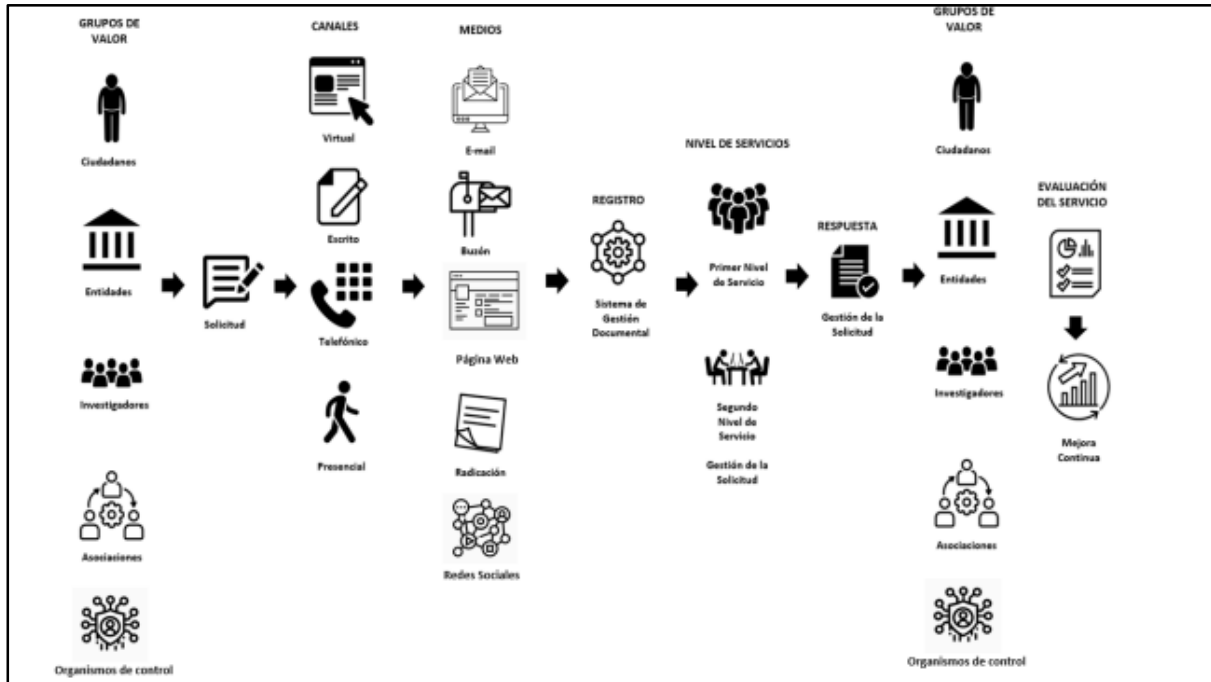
GRUPOS DE VALOR

Ciudadanos

Entidades

Investigadores

Asociaciones

Organismos de control

Solicitud

CANALES

Virtual

Escrito

Telefónico

Presencial

MEDIOS

E-mail

Buzón

Página Web

Radicación

Redes Sociales

REGISTRO

Sistema de Gestión Documental

NIVEL DE SERVICIOS

Primer Nivel de Servicio

Segundo Nivel de Servicio

Gestión de la Solicitud

RESPUESTA

Gestión de la Solicitud

GRUPOS DE VALOR

Ciudadanos

Entidades

Investigadores

Asociaciones

Organismos de control

EVALUACIÓN DEL SERVICIO

Mejora Continua